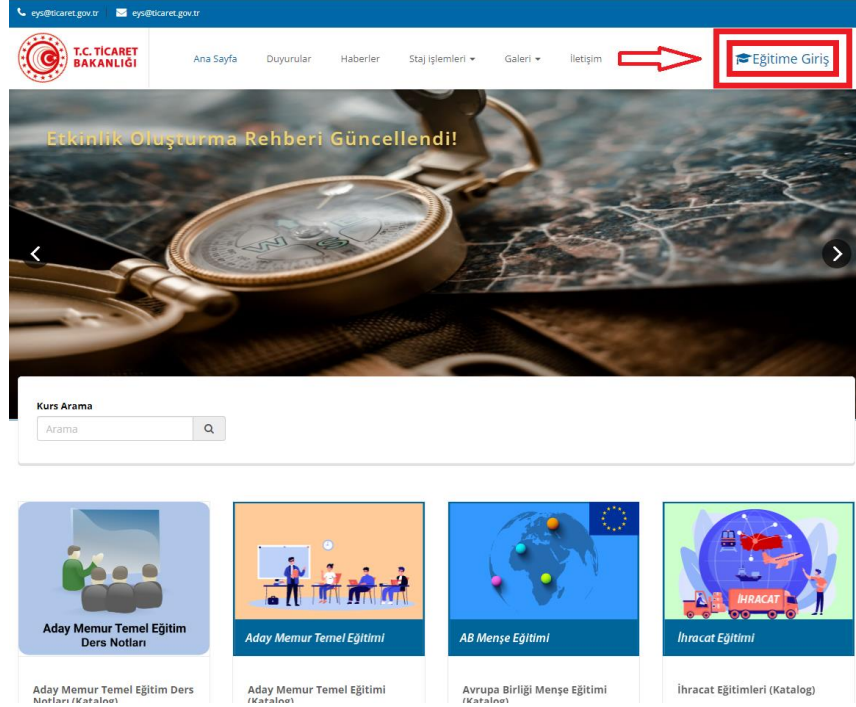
eys@ticaret.gov.tr eys@ticaret.gov.tr

T.C. TİCARET BAKANLIĞI

Ana Sayfa Duyurular Haberler Staj İşlemleri Galeri İletişim

Eğitime Giriş

Etkinlik Oluşturma Rehberi Güncellendi!

Kurs Arama

Arama

Aday Memur Temel Eğitim Ders Notları

Aday Memur Temel Eğitimi

AB Menşe Eğitimi

İhracat Eğitimi

İHRACAT

Aday Memur Temel Eğitim Ders Notları (Katalog)

Aday Memur Temel Eğitimi (Katalog)

Avrupa Birliği Menşe Eğitimi (Katalog)

İhracat Eğitimleri (Katalog)